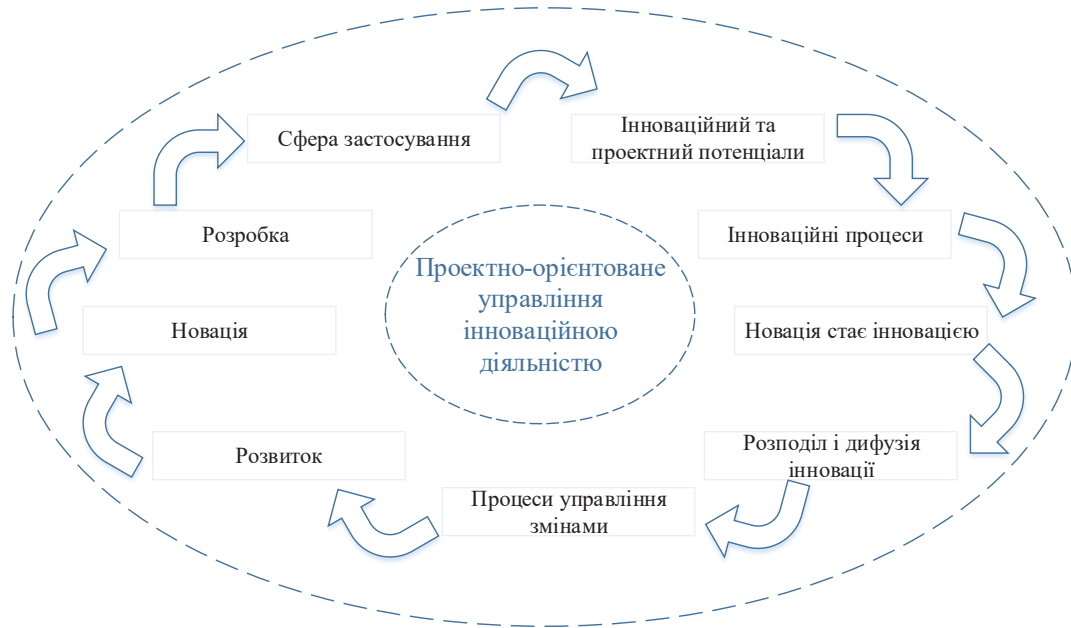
Сфера застосування

Інноваційний та проектний потенціали

Розробка

Інноваційні процеси

Проектно-орієнтоване управління інноваційною діяльністю

Новація

Новація стає інновацією

Розвиток

Розподіл і дифузія інновації

Процеси управління змінами